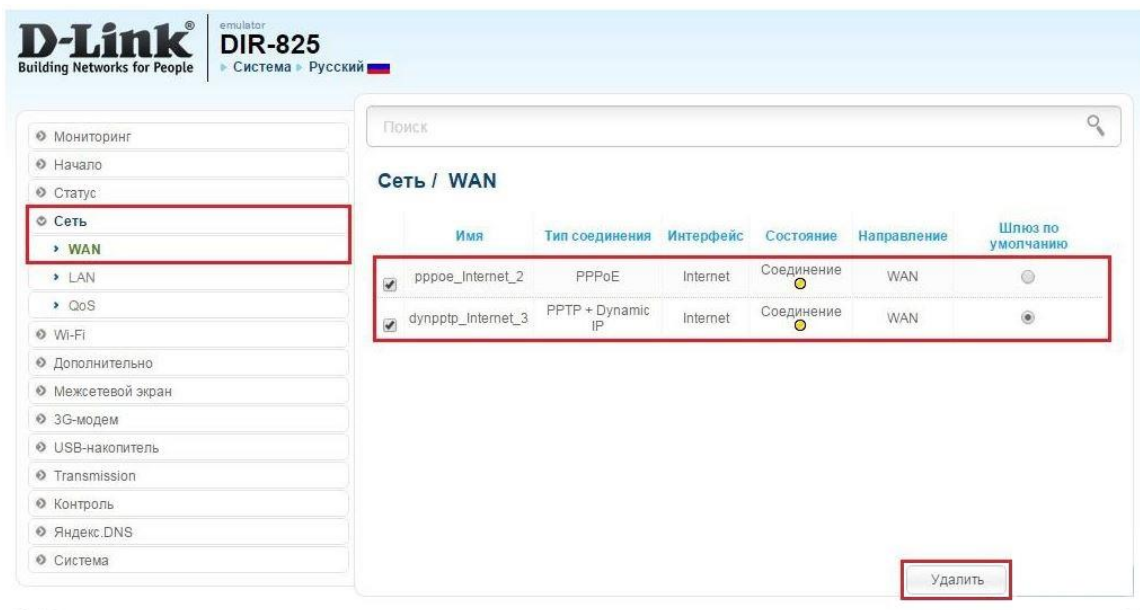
D-Link®
Building Networks for People

emulator
DIR-825
▸ Система ▸ Русский

Мониторинг
Начало
Статус
Сеть
› WAN
› LAN
› QoS
Wi-Fi
Дополнительно
Межсетевой экран
3G-модем
USB-накопитель
Transmission
Контроль
Яндекс.DNS
Система

Поиск

Сеть / WAN

| | Имя | Тип соединения | Интерфейс | Состояние | Направление | Шлюз по умолчанию |
|---|---|---|---|---|---|---|
| ✔ | pppoe_Internet_2 | PPPoE | Internet | Соединение | WAN | |
| ✔ | dynpptp_Internet_3 | PPTP + Dynamic IP | Internet | Соединение | WAN | |

Удалить